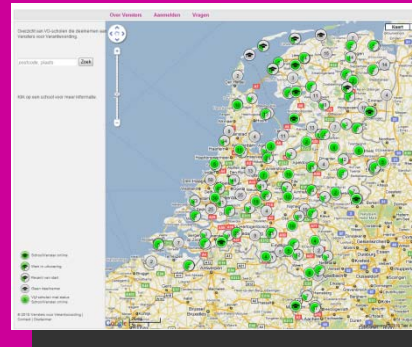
Over Vensters Aanmelden Vragen

Overzicht van VO-scholen die deelnemen aan Vensters voor Verantwoording

postcode, plaats Zoek

Klik op een school voor meer informatie.

Schoolvenster online
Niet in uitvoering
Houdt van data
Geen kaartlaag
VO-scholen met status Schoolvenster online

© 2010 Vensters voor Verantwoording | Contact | Disclaimer

Kaart

Google